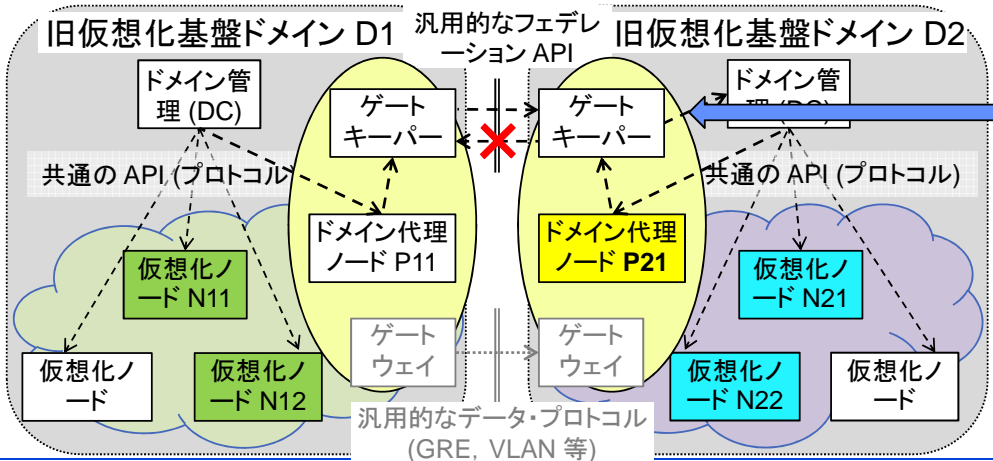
旧仮想化基盤ドメイン D1

汎用的なフェデレーション API

旧仮想化基盤ドメイン D2

ドメイン管理 (DC)

ゲートキーパー

ゲートキーパー

ドメイン管理 (DC)

共通の API (プロトコル)

共通の API (プロトコル)

ドメイン代理ノード P11

ドメイン代理ノード P21

仮想化ノード N11

仮想化ノード N21

ゲートウェイ

ゲートウェイ

仮想化ノード

仮想化ノード N12

仮想化ノード N22

仮想化ノード

汎用的なデータ･プロトコル (GRE, VLAN 等)